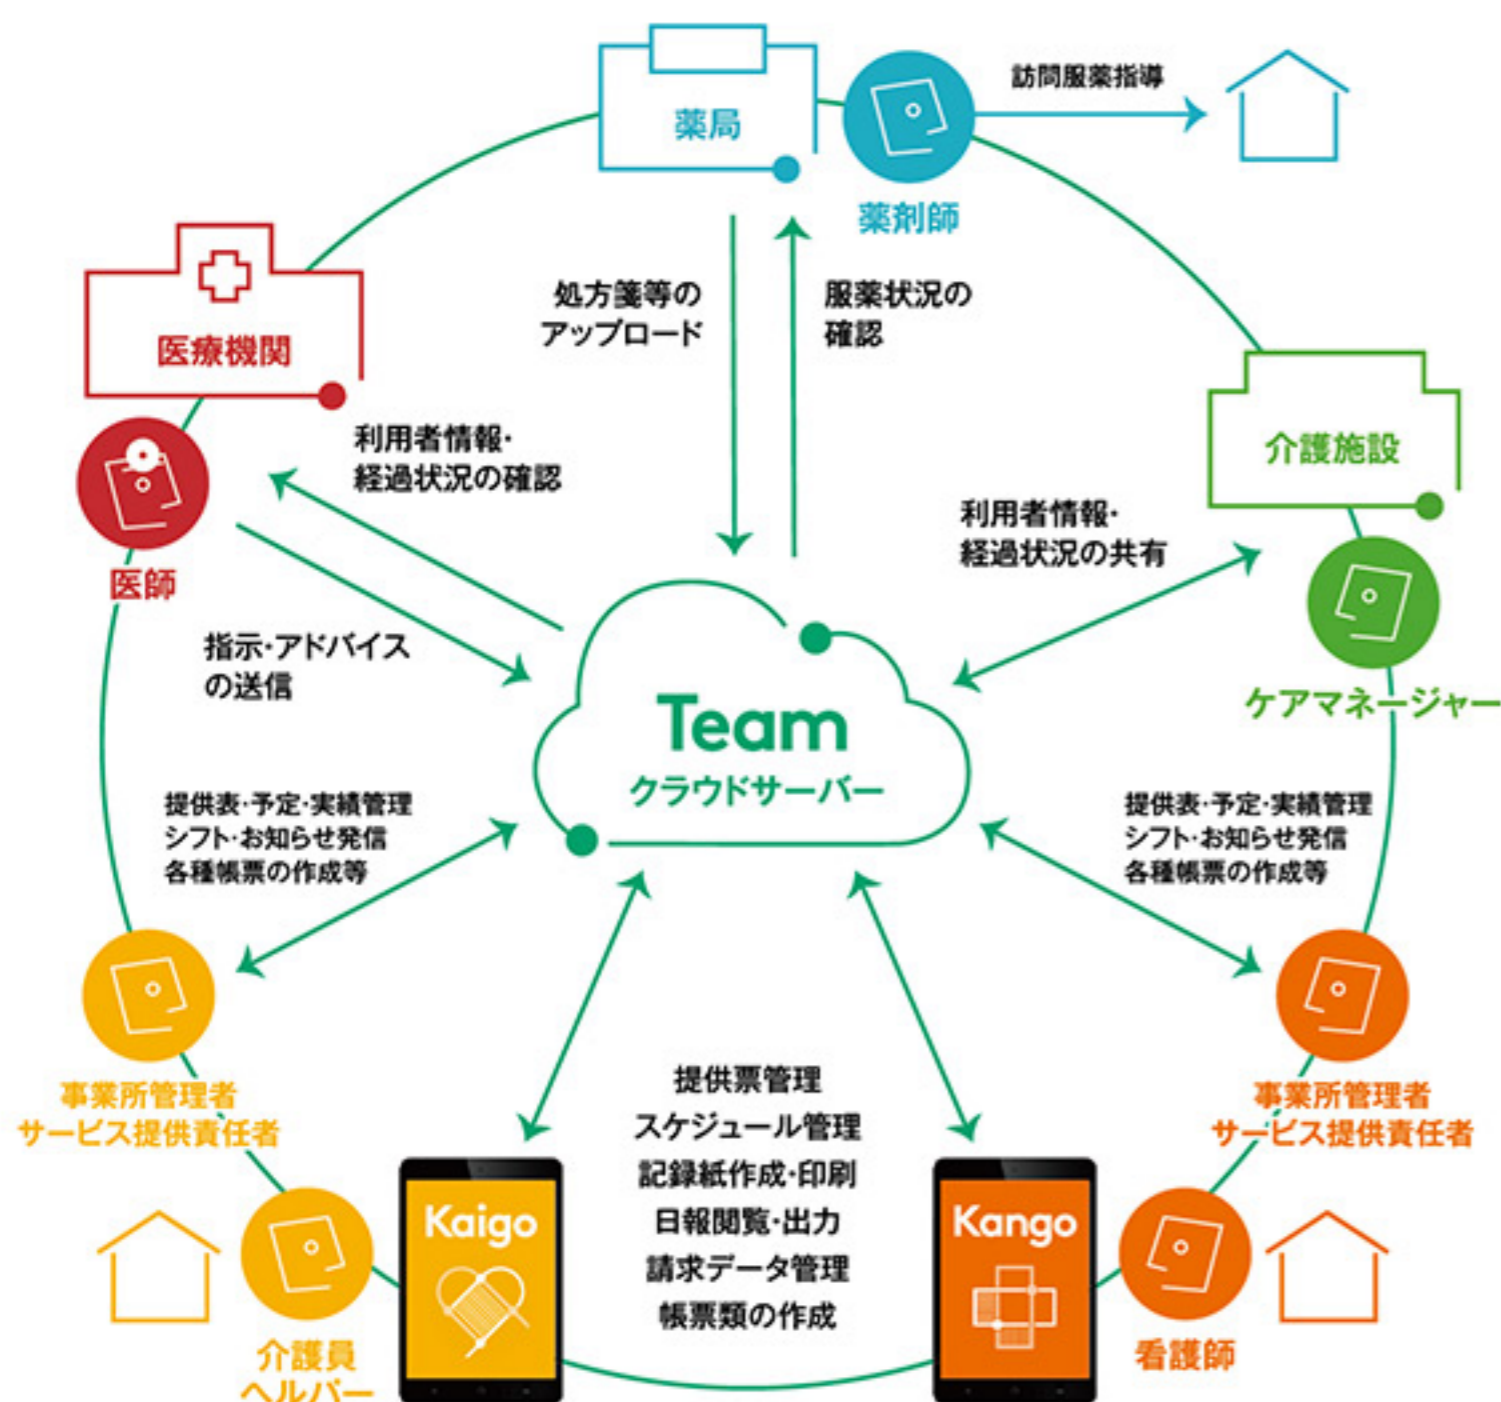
薬局

薬剤師

訪問服薬指導

医療機関

処方箋等の
アップロード

服薬状況の
確認

利用者情報・
経過状況の確認

介護施設

医師

利用者情報・
経過状況の共有

指示・アドバイス
の送信

Team
クラウドサーバー

ケアマネージャー

提供表・予定・実績管理
シフト・お知らせ発信
各種帳票の作成等

提供表・予定・実績管理
シフト・お知らせ発信
各種帳票の作成等

事業所管理者
サービス提供責任者

事業所管理者
サービス提供責任者

提供票管理
スケジュール管理
記録紙作成・印刷
日報閲覧・出力
請求データ管理
帳票類の作成

Kaigo

Kango

介護員
ヘルパー

看護師